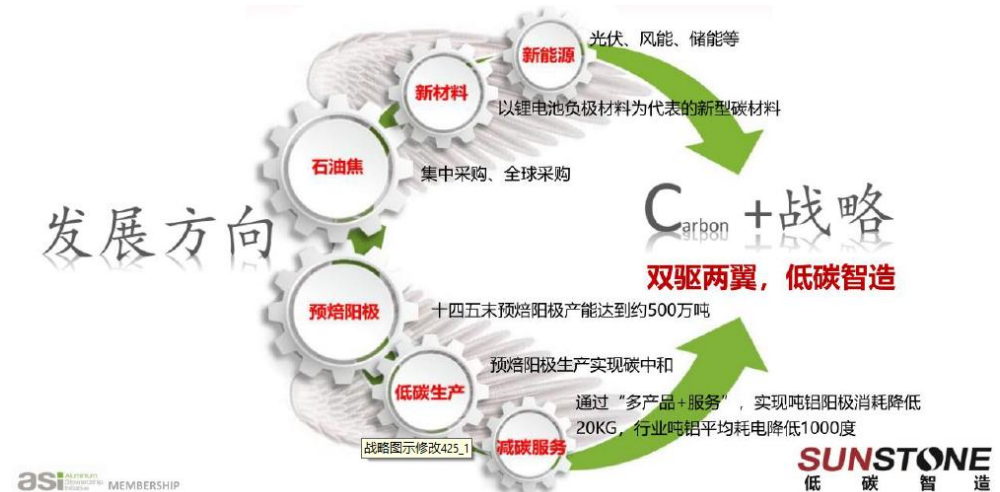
新能源
光伏、风能、储能等
新材料
以锂电池负极材料为代表的新型碳材料
石油焦
集中采购、全球采购
发展方向
Carbon +战略
双驱两翼，低碳智造
预焙阳极
十四五末预焙阳极产能达到约500万吨
预焙阳极生产实现碳中和
低碳生产
通过“多产品+服务”，实现吨铝阳极消耗降低20KG，行业吨铝平均耗电降低1000度
减碳服务
战略图示修改425_1
asi Aluminium Stewardship Initiative MEMBERSHIP
SUNSTONE
低 碳 智 造